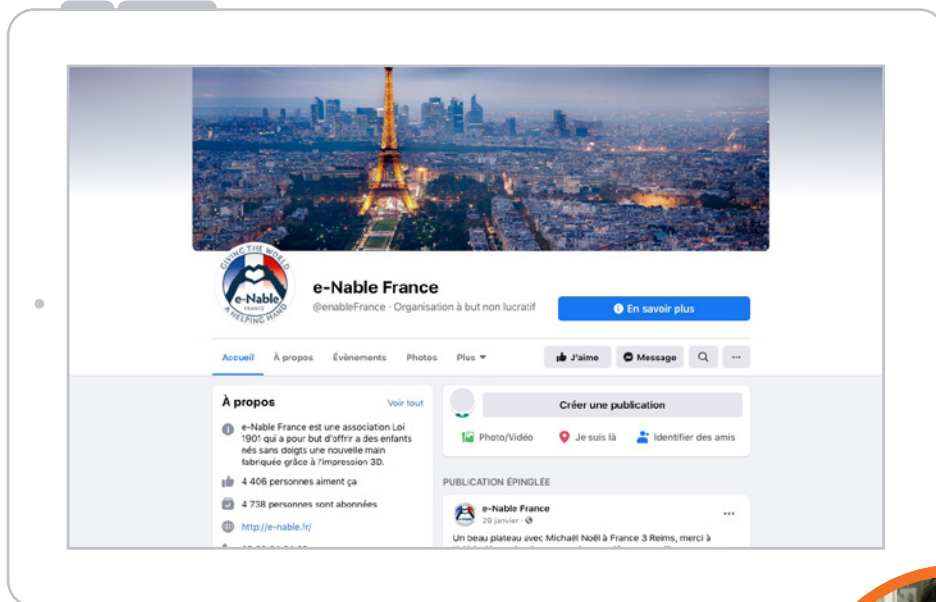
GIVING THE WORLD
e-Nable
FRANCE
A HELPING HAND

e-Nable France

@enableFrance · Organisation à but non lucratif

En savoir plus

Accueil
À propos
Évènements
Photos
Plus

J'aime
Message

À propos

Voir tout

e-Nable France est une association Loi 1901 qui a pour but d'offrir a des enfants nés sans doigts une nouvelle main fabriquée grâce à l'impression 3D.

4 406 personnes aiment ça

4 738 personnes sont abonnées

http://e-nable.fr/

Créer une publication

Photo/Vidéo
Je suis là
Identifier des amis

PUBLICATION ÉPINGLÉE

e-Nable France
29 janvier ·

Un beau plateau avec Michaël Noël à France 3 Reims, merci à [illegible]